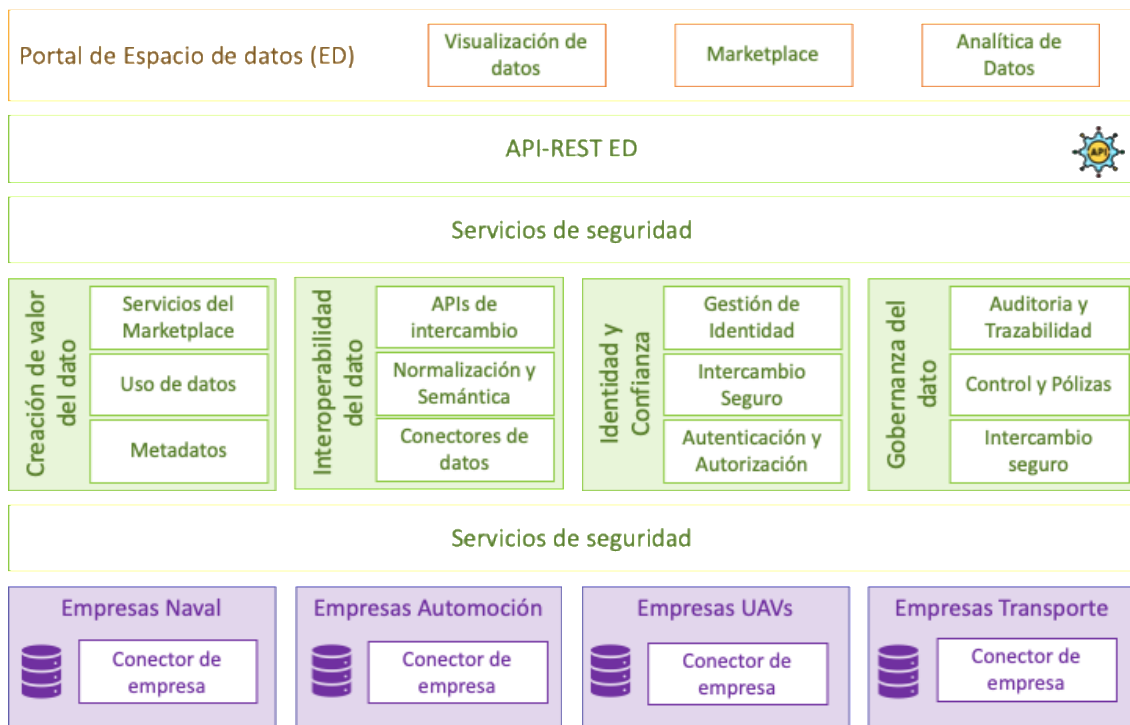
Portal de Espacio de datos (ED)

Visualización de datos

Marketplace

Analítica de Datos

API-REST ED

API

Servicios de seguridad

Creación de valor del dato

Servicios del Marketplace

Uso de datos

Metadatos

Interoperabilidad del dato

APIs de intercambio

Normalización y Semántica

Conectores de datos

Identidad y Confianza

Gestión de Identidad

Intercambio Seguro

Autenticación y Autorización

Gobernanza del dato

Auditoria y Trazabilidad

Control y Pólizas

Intercambio seguro

Servicios de seguridad

Empresas Naval

Conector de empresa

Empresas Automoción

Conector de empresa

Empresas UAVs

Conector de empresa

Empresas Transporte

Conector de empresa